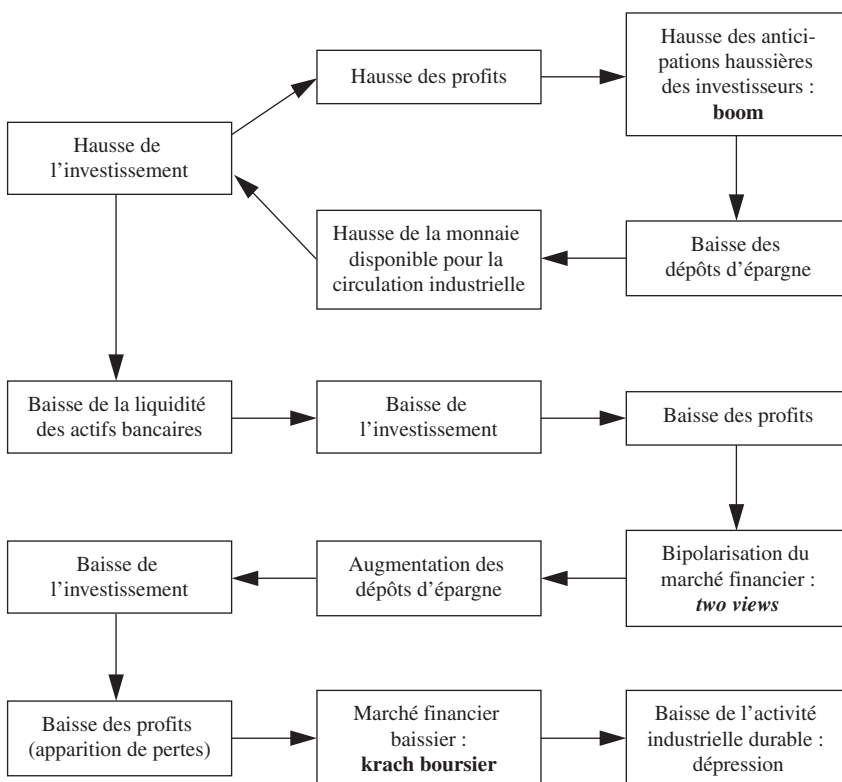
Hausse de l'investissement

Hausse des profits

Hausse des anticipations haussières des investisseurs : **boom**

Baisse des dépôts d'épargne

Hausse de la monnaie disponible pour la circulation industrielle

Baisse de la liquidité des actifs bancaires

Baisse de l'investissement

Baisse des profits

Bipolarisation du marché financier : ***two views***

Augmentation des dépôts d'épargne

Baisse de l'investissement

Baisse des profits (apparition de pertes)

Marché financier baissier : **krach boursier**

Baisse de l'activité industrielle durable : dépression